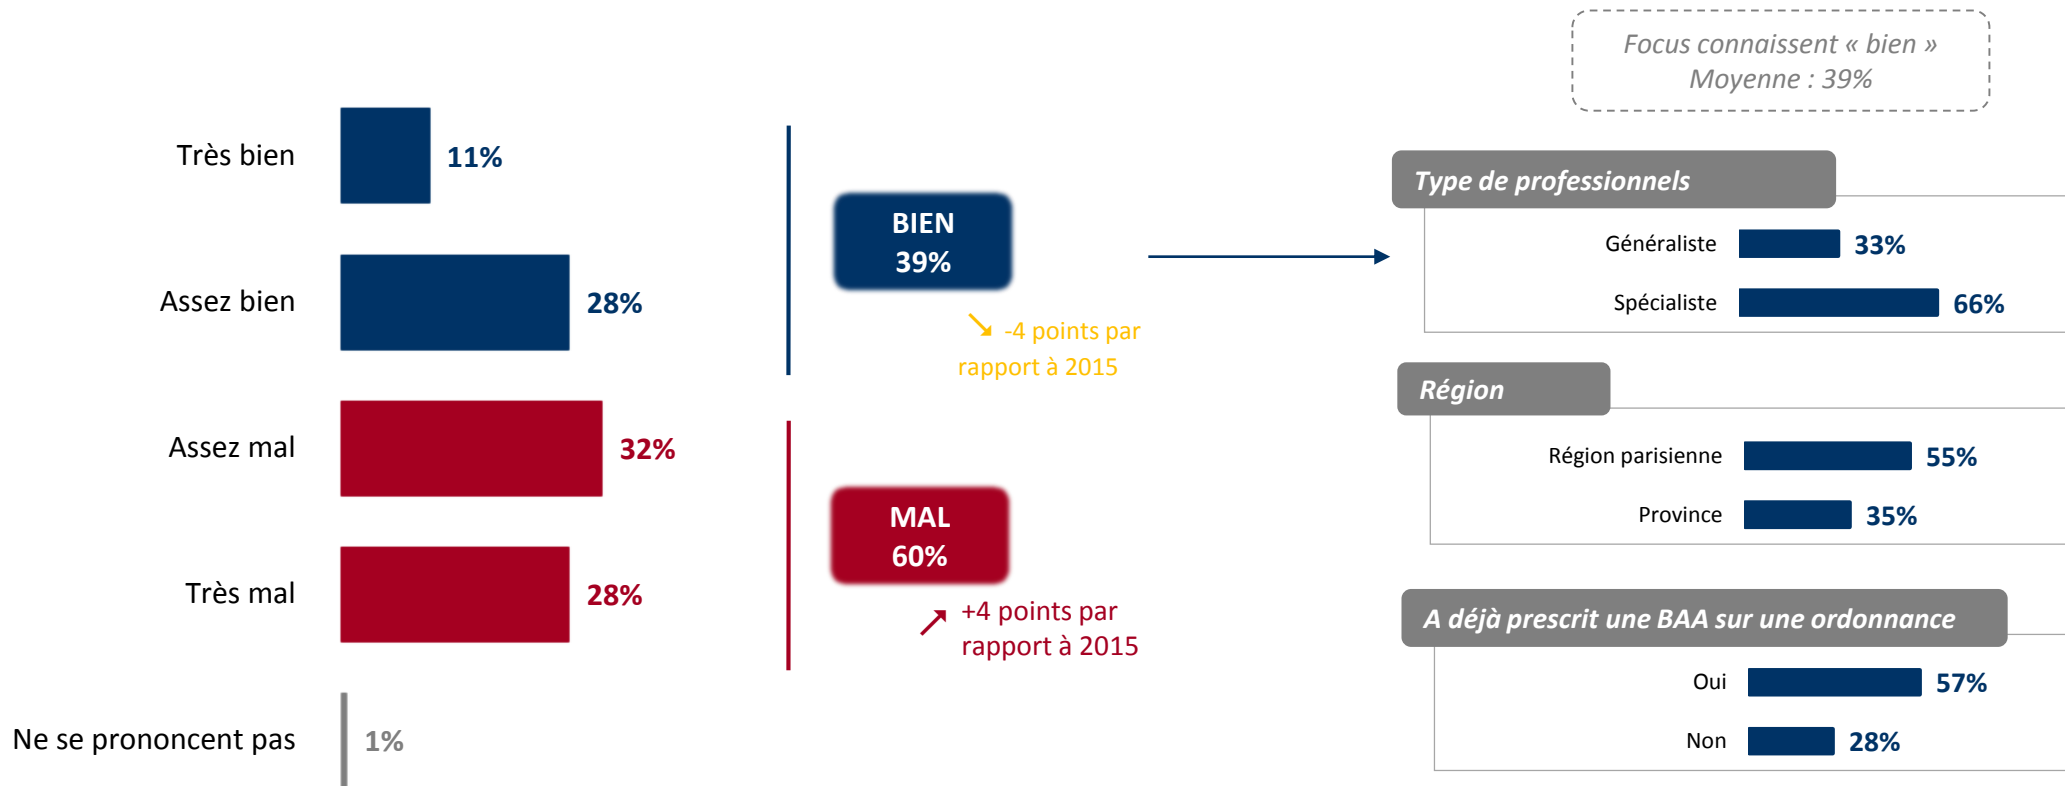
Très bien 11%

Assez bien 28%

Assez mal 32%

Très mal 28%

Ne se prononcent pas 1%

BIEN
39%

↘ -4 points par rapport à 2015

MAL
60%

↗ +4 points par rapport à 2015

Focus connaissent « bien »
Moyenne : 39%

Type de professionnels

Généraliste 33%

Spécialiste 66%

Région

Région parisienne 55%

Province 35%

A déjà prescrit une BAA sur une ordonnance

Oui 57%

Non 28%